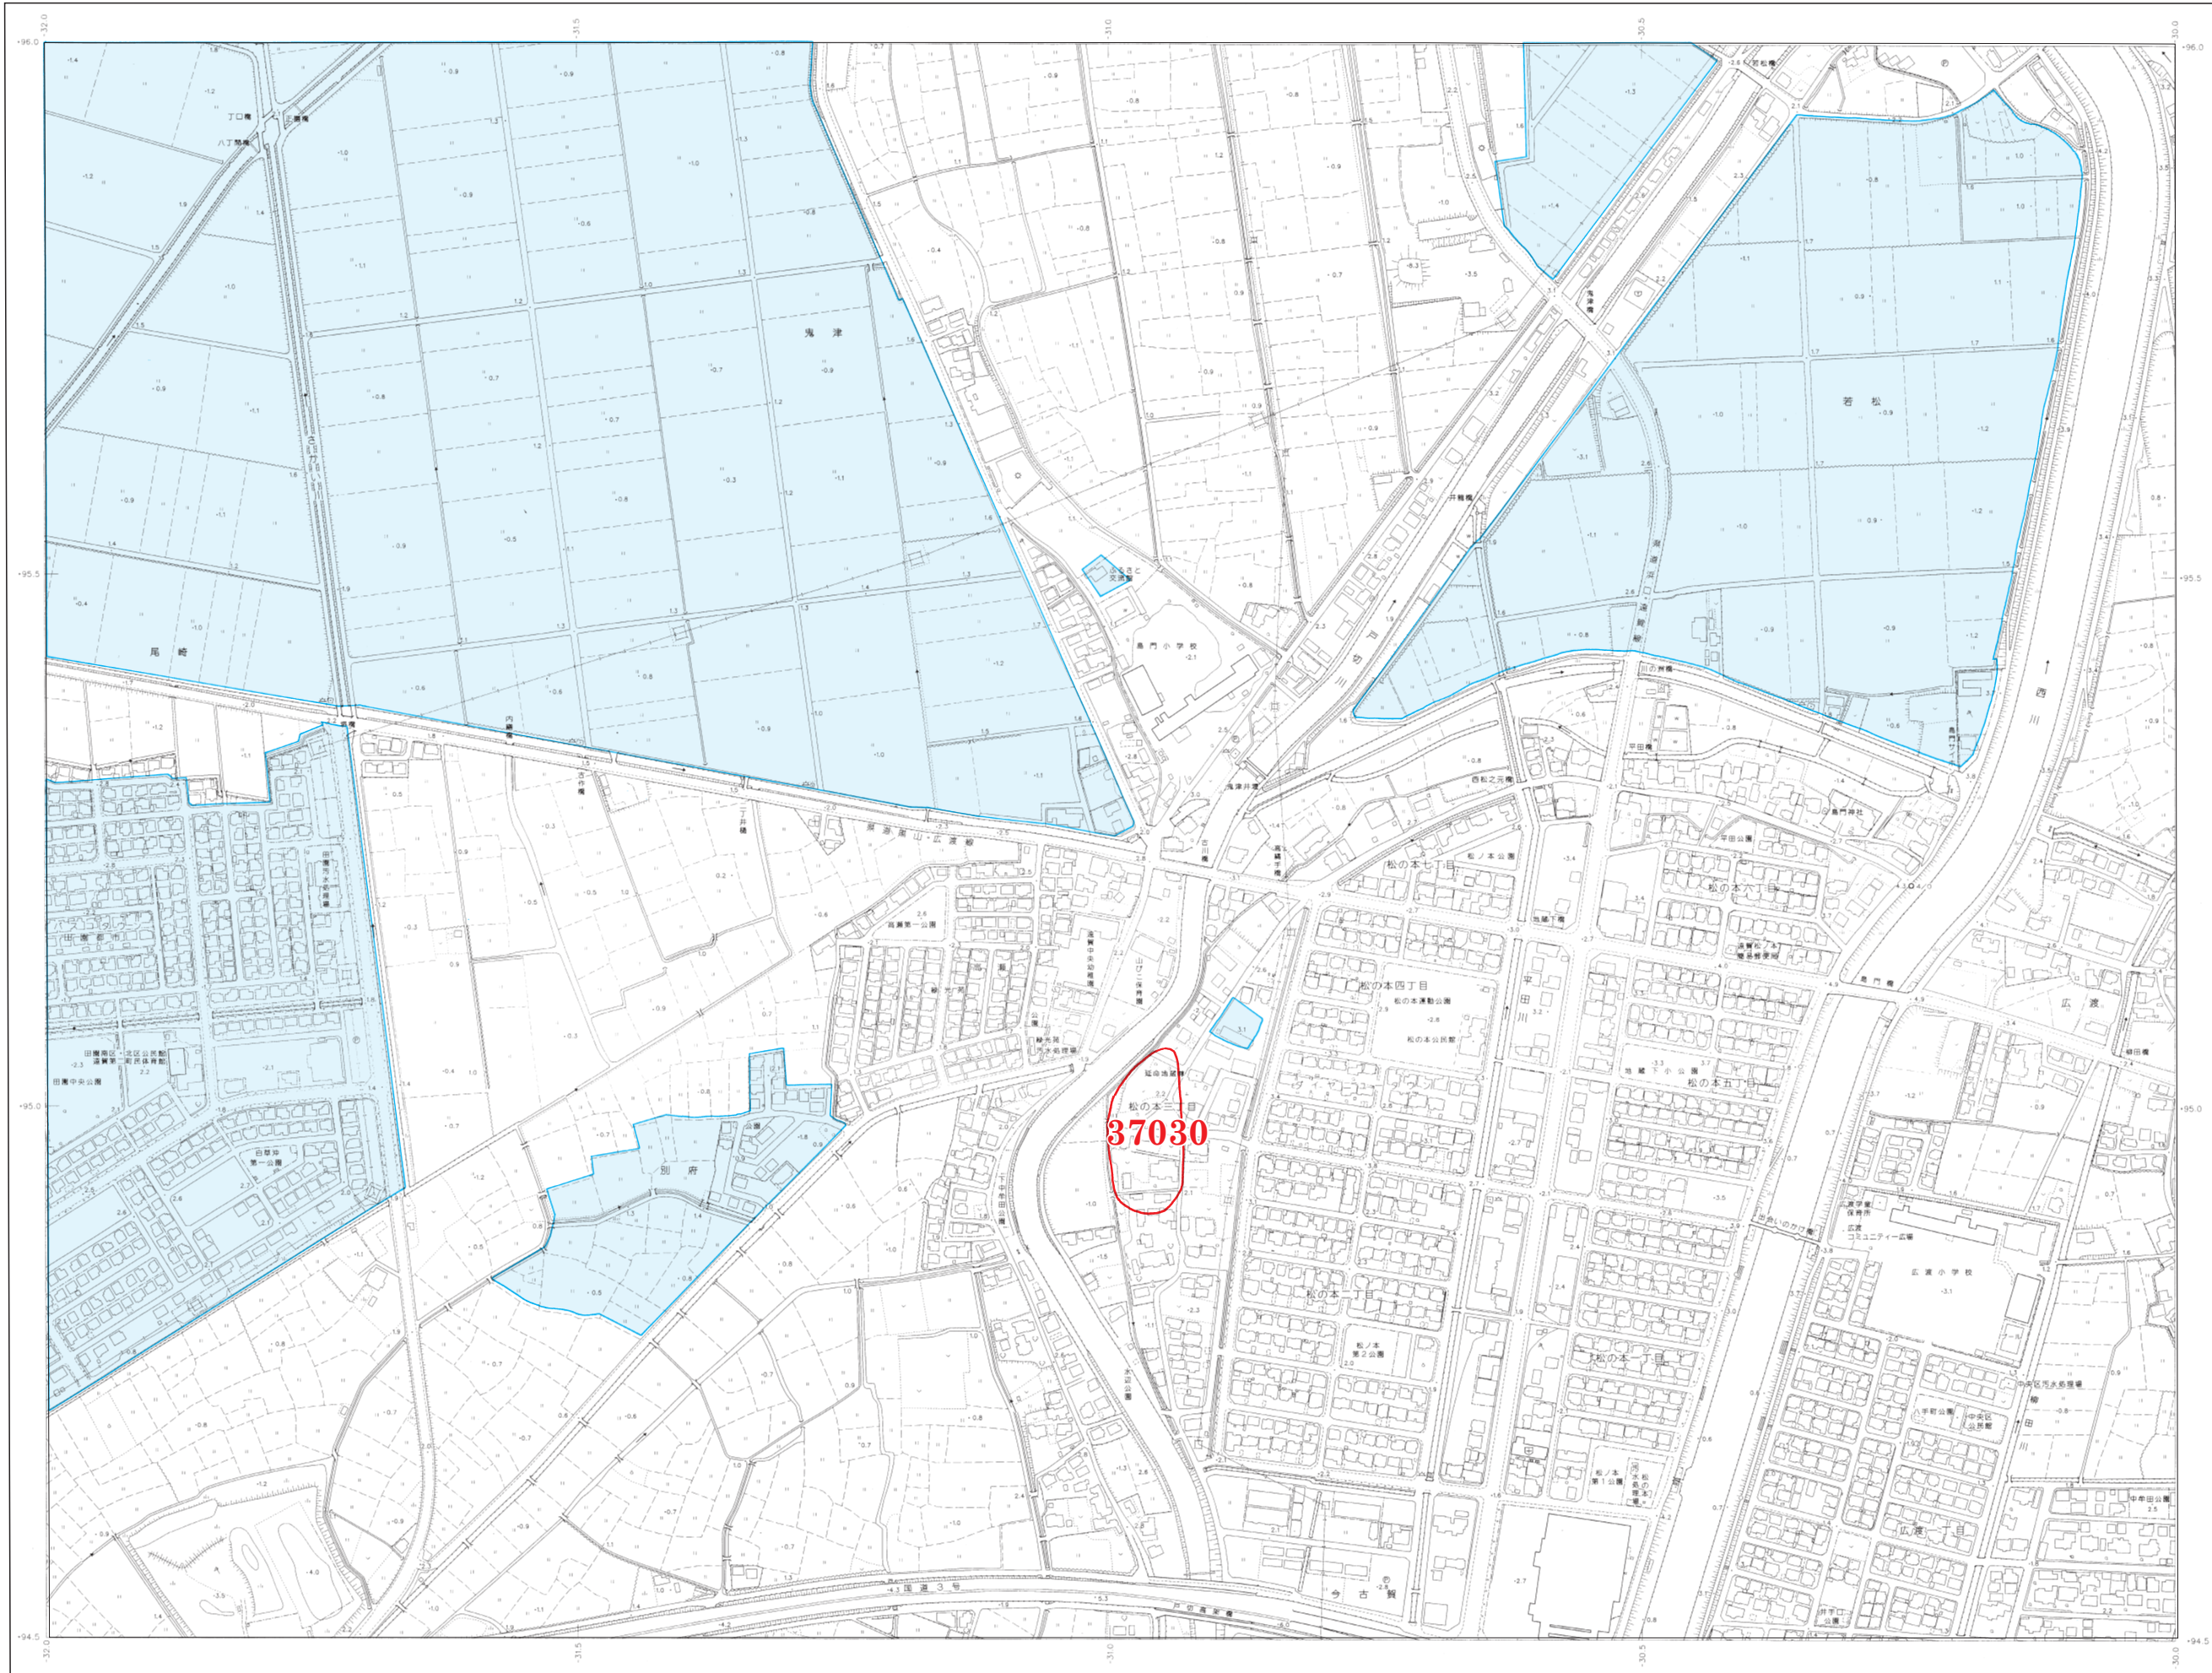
-32.0
-31.5
-31.0
-30.5
-30.0
-96.0
-95.5
-95.0
-94.5
鬼津
若松
尾崎
島門小学校
別府
松の本七丁目
松の本六丁目
松の本四丁目
松の本運動公園
松の本公民館
松の本五丁目
松の本三丁目
37030
松の本二丁目
松の本一丁目
広渡
広渡小学校
広渡コミュニティー広場
広渡一丁目
西川
今古賀
国道3号
平田公園
島門神社
田園中央公園
37030